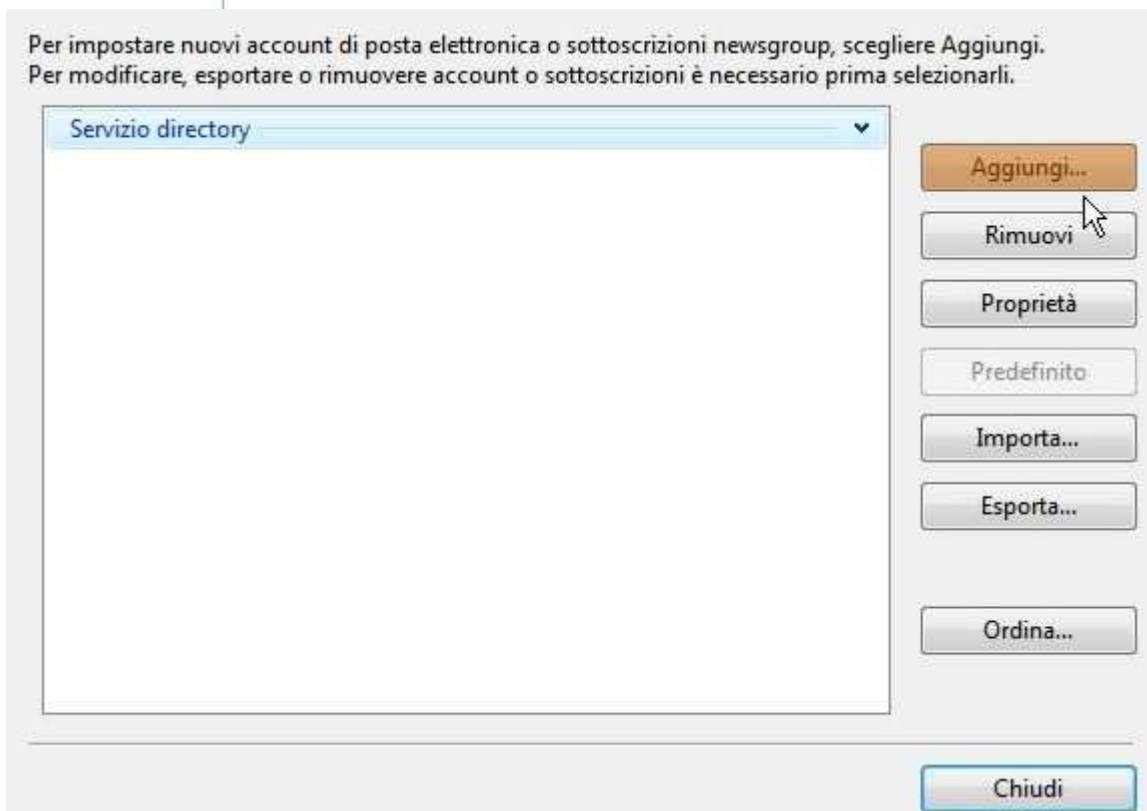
Per impostare nuovi account di posta elettronica o sottoscrizioni newsgroup, scegliere Aggiungi.
Per modificare, esportare o rimuovere account o sottoscrizioni è necessario prima selezionarli.

Servizio directory

Aggiungi...

Rimuovi

Proprietà

Predefinito

Importa...

Esporta...

Ordina...

Chiudi